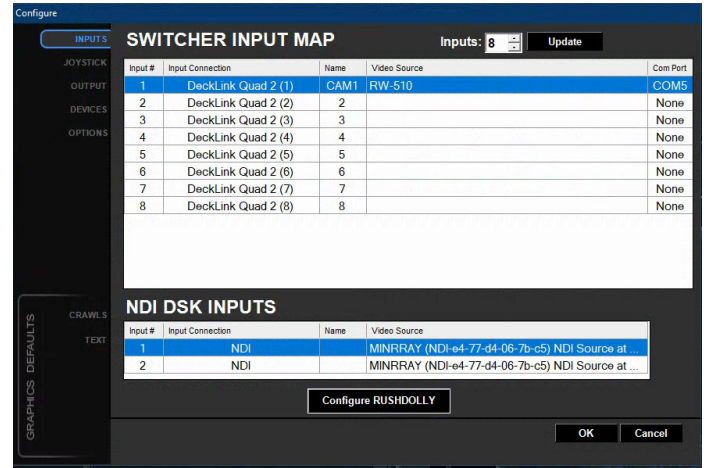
Configure

INPUTS
JOYSTICK
OUTPUT
DEVICES
OPTIONS

SWITCHER INPUT MAP

Inputs: 8 Update

| Input # | Input Connection | Name | Video Source | Com Port |
|---|---|---|---|---|
| 1 | DeckLink Quad 2 (1) | CAM1 | RW-510 | COM5 |
| 2 | DeckLink Quad 2 (2) | 2 | | None |
| 3 | DeckLink Quad 2 (3) | 3 | | None |
| 4 | DeckLink Quad 2 (4) | 4 | | None |
| 5 | DeckLink Quad 2 (5) | 5 | | None |
| 6 | DeckLink Quad 2 (6) | 6 | | None |
| 7 | DeckLink Quad 2 (7) | 7 | | None |
| 8 | DeckLink Quad 2 (8) | 8 | | None |

GRAPHICS DEFAULTS
CRAWLS
TEXT

NDI DSK INPUTS

| Input # | Input Connection | Name | Video Source |
|---|---|---|---|
| 1 | NDI | | MINRRAY (NDI-e4-77-d4-06-7b-c5) NDI Source at ... |
| 2 | NDI | | MINRRAY (NDI-e4-77-d4-06-7b-c5) NDI Source at ... |

Configure RUSHDOLLY

OK Cancel